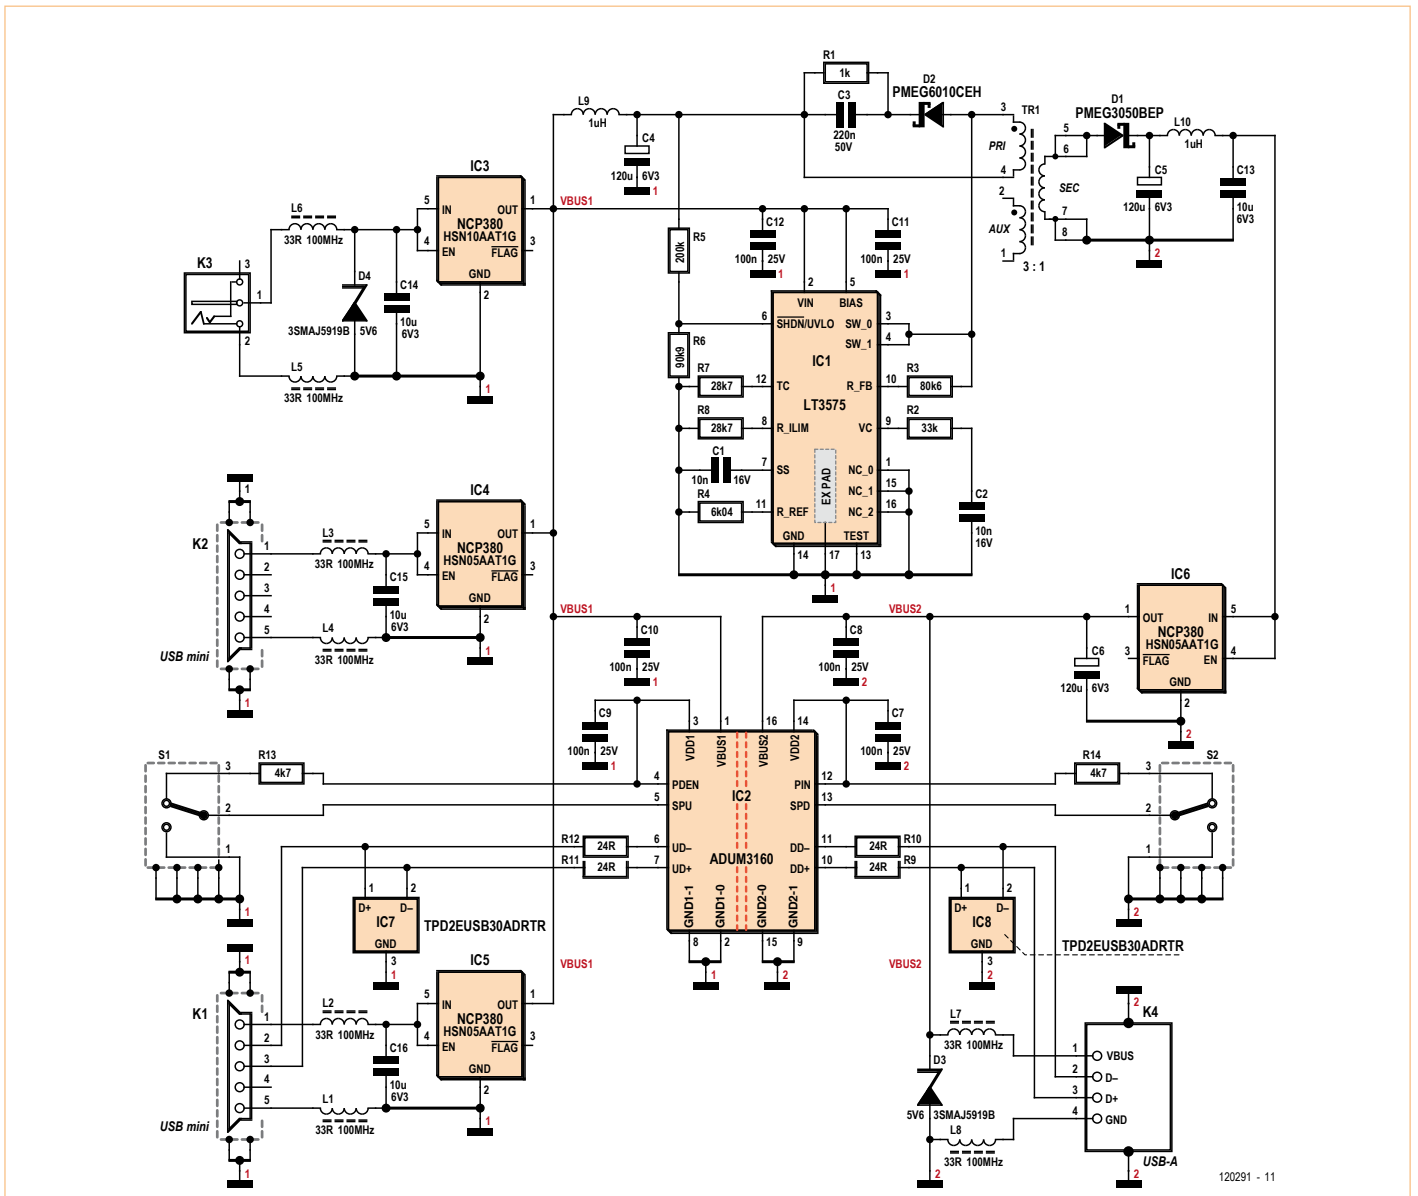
R1
1k
D2
PMEG6010CEH
L9
1uH
C3
220n
50V
3
TR1
D1
PMEG3050BEP
L10
1uH
C4
120u 6V3
1
PRI
5
6
4
C5
C13
SEC
120u 6V3
10u 6V3
2
7
8
AUX
1
3 : 1
2
IC3
VBUS1
L6
33R 100MHz
5
IN
OUT
1
NCP380
HSN10AAT1G
4
EN
FLAG
3
GND
2
C12
100n 25V
1
C11
100n 25V
1
R5
200k
K3
3
1
2
D4
3SMAJ5919B
5V6
C14
10u 6V3
L5
33R 100MHz
1
2
5
VIN
BIAS
6
SHDN/UVLO
SW_0
3
SW_1
4
IC1
R6
90k9
R7
28k7
12
TC
R_FB
10
R3
80k6
LT3575
R8
28k7
8
R_ILIM
VC
9
R2
33k
C1
10n 16V
7
SS
EX PAD
NC_0
1
NC_1
15
R4
6k04
11
R_REF
NC_2
16
C2
10n 16V
GND
TEST
14
17
13
1
IC4
1
K2
1
L3
33R 100MHz
5
IN
OUT
1
NCP380
HSN05AAT1G
2
C15
4
EN
FLAG
3
3
10u 6V3
GND
4
2
5
L4
33R 100MHz
1
USB mini
1
VBUS1
VBUS2
IC6
C10
C8
1
OUT
IN
5
NCP380
HSN05AAT1G
100n 25V
1
100n 25V
2
3
FLAG
EN
4
C6
120u 6V3
GND
2
C9
3
1
16
14
C7
2
100n 25V
1
VDD1
VBUS1
VBUS2
VDD2
100n 25V
2
S1
3
R13
4k7
4
PDEN
PIN
12
R14
4k7
3
S2
2
5
SPU
IC2
SPD
13
2
R12
24R
6
UD–
DD–
11
24R
R10
1
R11
24R
7
UD+
ADUM3160
DD+
10
24R
R9
1
1
2
1
2
D+
D–
IC7
GND1-1
GND1-0
GND2-0
GND2-1
D+
D–
1
TPD2EUSB30ADRTR
IC8
GND
GND
3
8
2
15
9
3
2
1
1
2
TPD2EUSB30ADRTR
1
IC5
VBUS1
VBUS2
2
K1
1
L2
33R 100MHz
5
IN
OUT
1
K4
NCP380
HSN05AAT1G
2
C16
4
EN
FLAG
3
L7
33R 100MHz
1
VBUS
3
10u 6V3
GND
D3
2
D–
4
2
3
D+
5
L1
4
GND
33R 100MHz
1
USB mini
5V6
3SMAJ5919B
L8
33R 100MHz
USB-A
1
2
2
120291 - 11